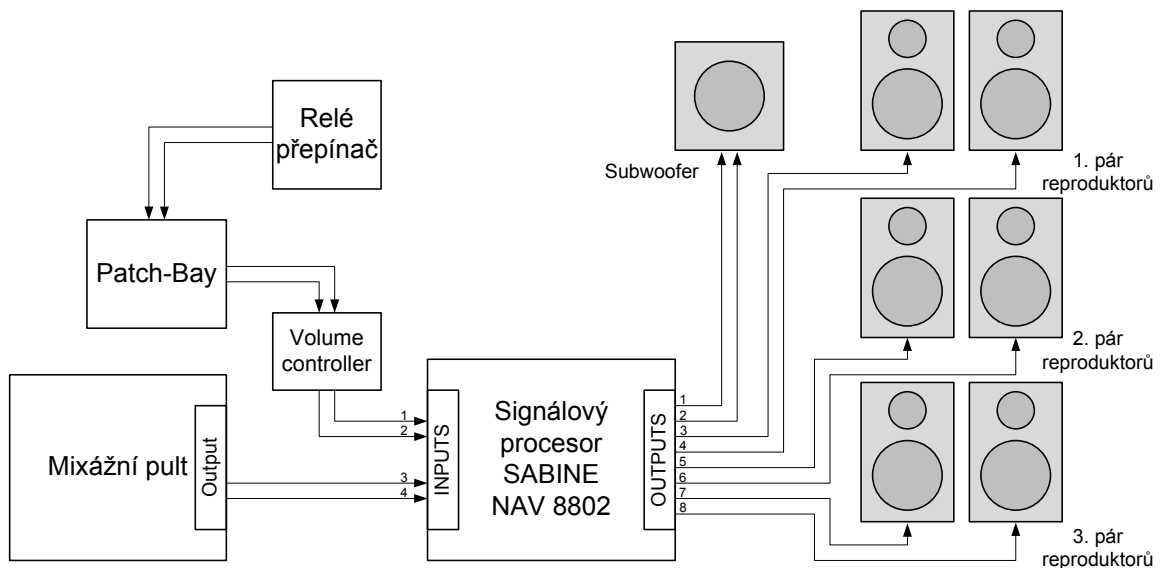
Relé přepínač

Patch-Bay

Volume controller

Mixážní pult

Output

1
2
3
4

INPUTS

Signálový procesor SABINE NAV 8802

OUTPUTS

1
2
3
4
5
6
7
8

Subwoofer

1. pár reproduktorů

2. pár reproduktorů

3. pár reproduktorů